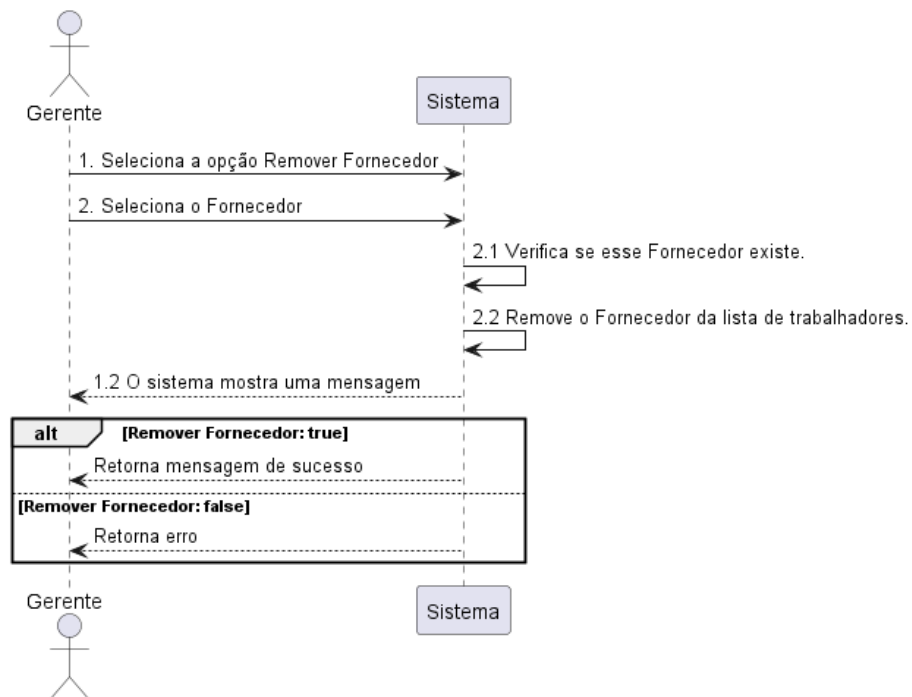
Gerente

Sistema

1. Seleciona a opção Remover Fornecedor

2. Seleciona o Fornecedor

2.1 Verifica se esse Fornecedor existe.

2.2 Remove o Fornecedor da lista de trabalhadores.

1.2 O sistema mostra uma mensagem

alt

[Remover Fornecedor: true]

Retorna mensagem de sucesso

[Remover Fornecedor: false]

Retorna erro

Gerente

Sistema